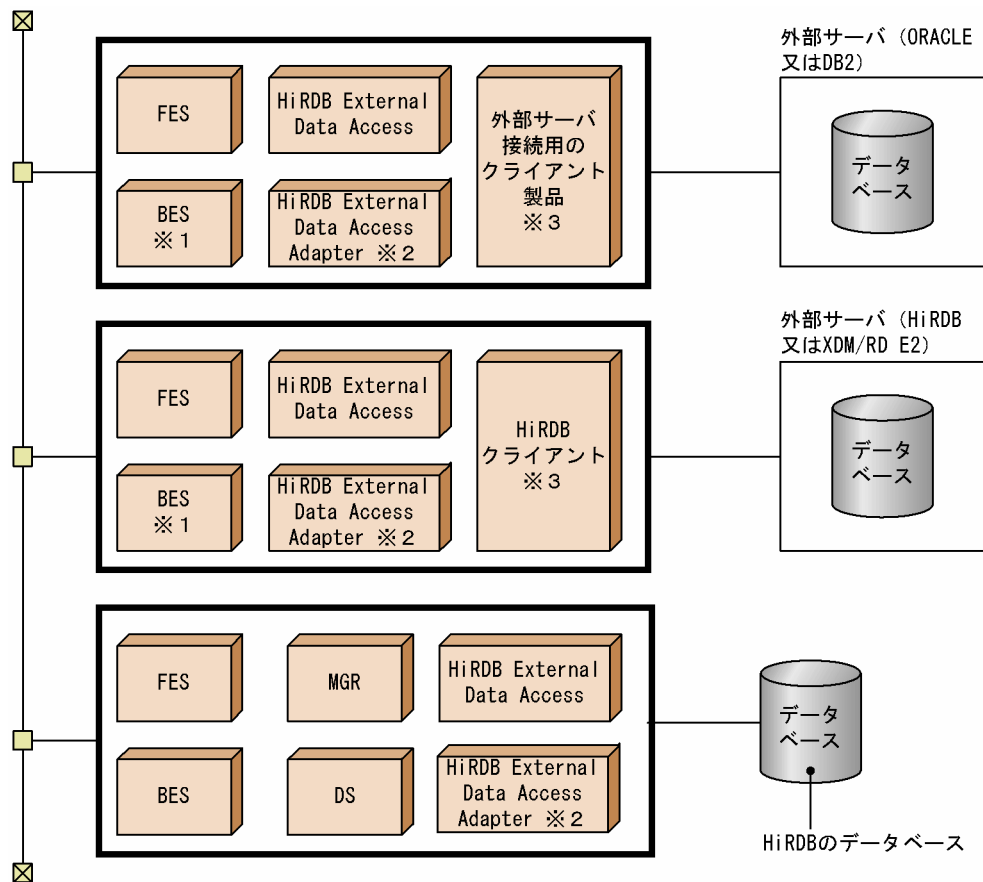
外部サーバ（ORACLE 又はDB2）

FES

HiRDB External Data Access

外部サーバ接続用のクライアント製品 ※3

BES ※1

HiRDB External Data Access Adapter ※2

データベース

外部サーバ（HiRDB 又はXDM/RD E2）

FES

HiRDB External Data Access

HiRDB クライアント ※3

BES ※1

HiRDB External Data Access Adapter ※2

データベース

FES

MGR

HiRDB External Data Access

BES

DS

HiRDB External Data Access Adapter ※2

データベース

HiRDBのデータベース